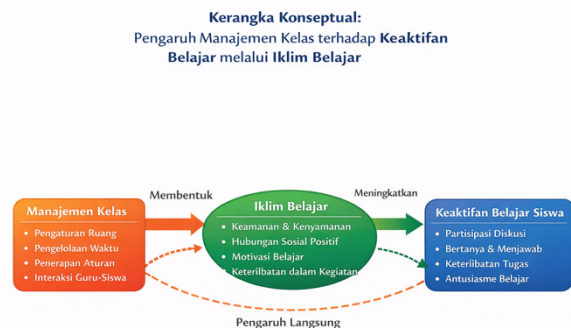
Kerangka Konseptual:
Pengaruh Manajemen Kelas terhadap Keaktifan Belajar melalui Iklim Belajar

Manajemen Kelas
Pengaturan Ruang
Pengelolaan Waktu
Penerapan Aturan
Interaksi Guru-Siswa

Membentuk

Iklim Belajar
Keamanan & Kenyamanan
Hubungan Sosial Positif
Motivasi Belajar
Keterlibatan dalam Kegiatan

Meningkatkan

Keaktifan Belajar Siswa
Partisipasi Diskusi
Bertanya & Menjawab
Keterlibatan Tugas
Antusiasme Belajar

Pengaruh Langsung